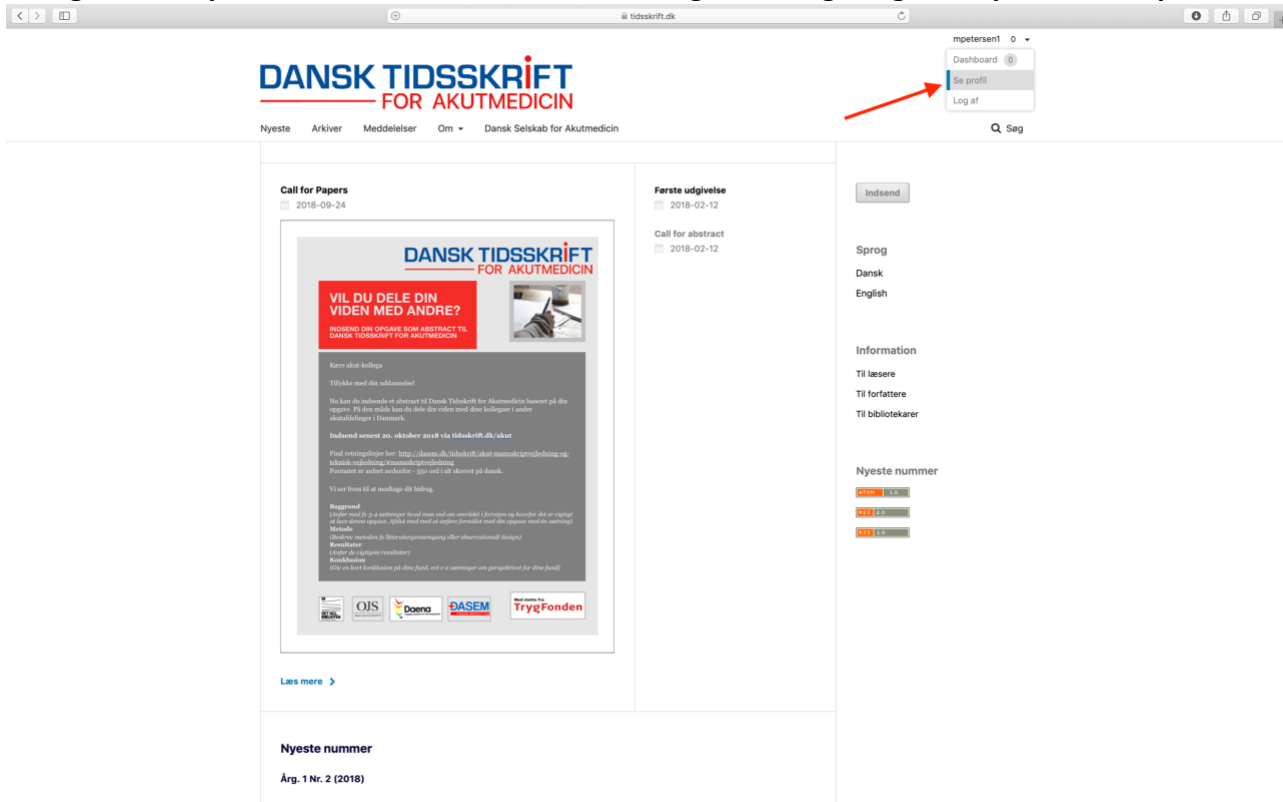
tidsskrift.dk

mpetersen1 0

Dashboard 0
Se profil
Log af

DANSK TIDSSKRIFT FOR AKUTMEDICIN

Nyeste Arkiver Meddelelser Om Dansk Selskab for Akutmedicin

Søg

Call for Papers
2018-09-24

DANSK TIDSSKRIFT FOR AKUTMEDICIN

VIL DU DELE DIN VIDEN MED ANDRE?

INDSEND DIN OPGAVE SOM ABSTRACT TIL DANSK TIDSSKRIFT FOR AKUTMEDICIN

Kære akut-kollega

Tillykke med din uddannelse!

Nu kan du indsende et abstract til Dansk Tidsskrift for Akutmedicin baseret på din opgave. På den måde kan du dele din viden med dine kollegaer i andre akutafdelinger i Danmark.

Indsend senest 20. oktober 2018 via tidsskrift.dk/akut

Find retningslinjer her: http://dasem.dk/tidsskrift/akut-manuskriptvejledning-og-teknisk-vejledning/#manuskriptvejledning
Formatet er anført nedenfor - 350 ord i alt skrevet på dansk.

Vi ser frem til at modtage dit bidrag.

Baggrund
(Anfør med få 3-4 sætninger hvad man ved om området i forvejen og hvorfor det er vigtigt at lave denne opgave. Afslut med med at anføre formålet med din opgave med én sætning)
Metode
(Beskriv metoden fx litteraturgennemgang eller observationelt design)
Resultater
(Anfør de vigtigste resultater)
Konklusion
(Giv en kort konklusion på dine fund, evt 1-2 sætninger om perspektivet for dine fund)

OJS Daena DASEM Med støtte fra TrygFonden

Læs mere

Første udgivelse
2018-02-12

Call for abstract
2018-02-12

Indsend

Sprog
Dansk
English

Information
Til læsere
Til forfattere
Til bibliotekarer

Nyeste nummer
ATOM 1.0
RSS 2.0
RSS 1.0

Nyeste nummer

Årg. 1 Nr. 2 (2018)